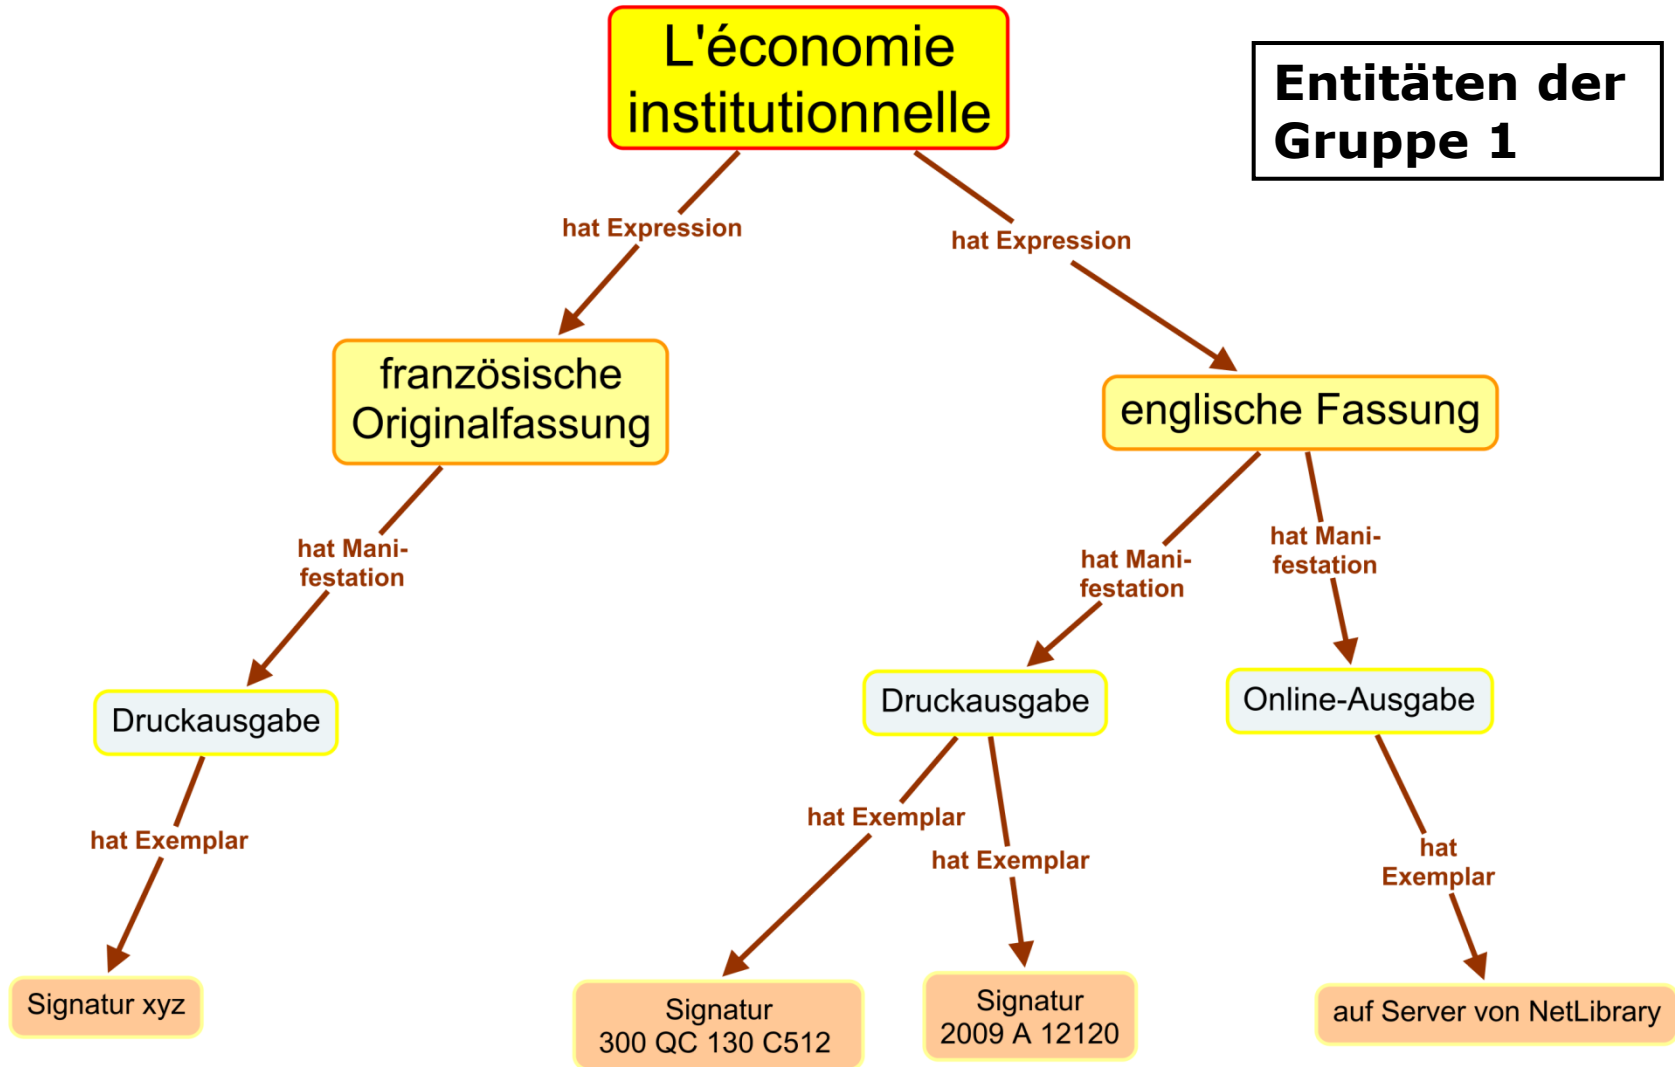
Entitäten der Gruppe 1

L'économie institutionnelle

hat Expression

hat Expression

französische Originalfassung

englische Fassung

hat Manifestation

hat Manifestation

hat Manifestation

Druckausgabe

Druckausgabe

Online-Ausgabe

hat Exemplar

hat Exemplar

hat Exemplar

hat Exemplar

Signatur xyz

Signatur 300 QC 130 C512

Signatur 2009 A 12120

auf Server von NetLibrary